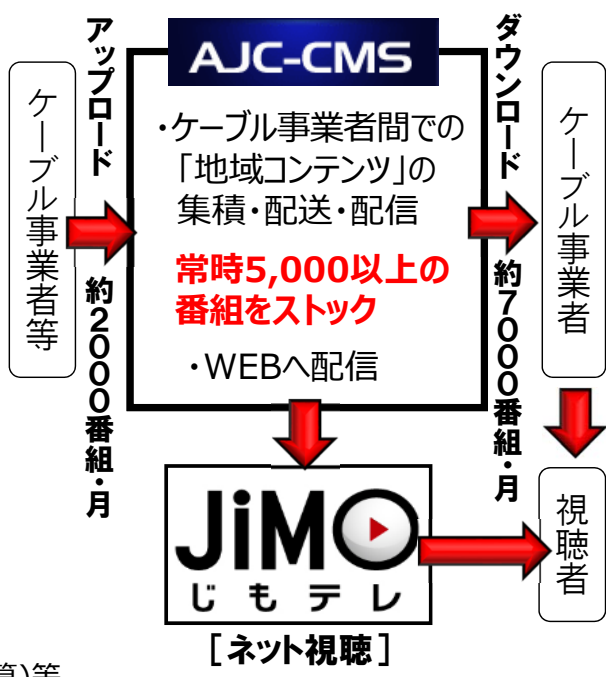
ケーブル事業者等

アップロード

約2000番組・月

AJC-CMS

・ケーブル事業者間での「地域コンテンツ」の集積・配送・配信

常時5,000以上の番組をストック

・WEBへ配信

ダウンロード

約7000番組・月

ケーブル事業者

視聴者

JiMO
じもテレ

［ネット視聴］

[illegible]等